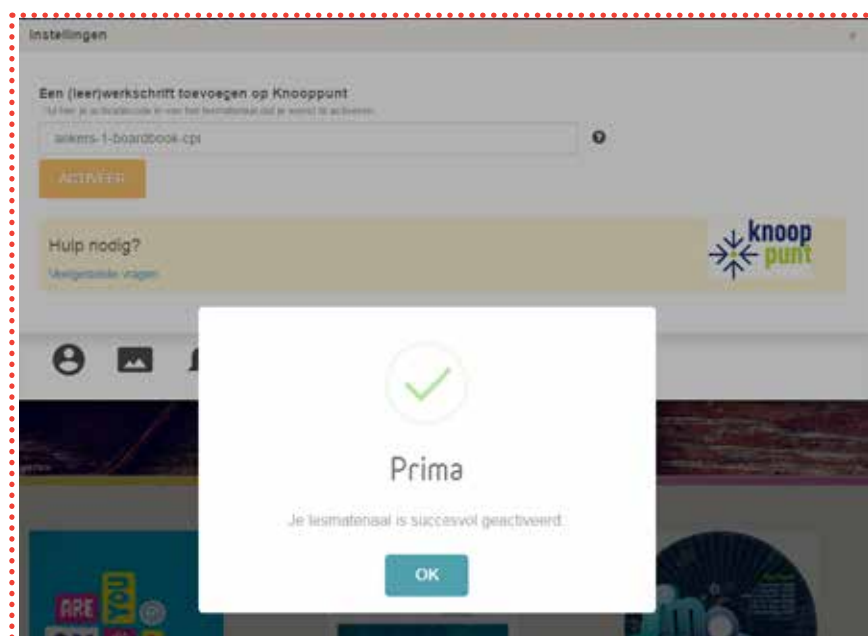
Instellingen

×

Een (leer)werkschrift toevoegen op Knooppunt

Vul hier je activatiecode in van het lesmateriaal dat je wenst te activeren.

ankers-1-boardbook-cpi

ACTIVEER

Hulp nodig?

Veelgestelde vragen

knoop punt

Prima

Je lesmateriaal is succesvol geactiveerd.

OK

ARE YOU